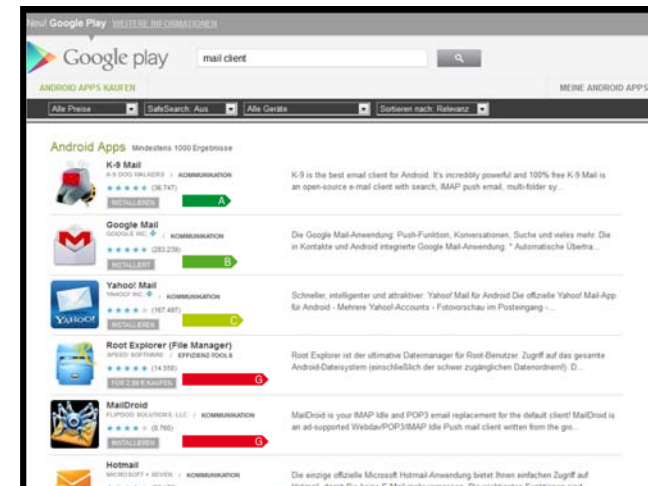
Neu! Google Play WEITERE INFORMATIONEN

Google play

mail client

ANDROID APPS KAUFEN

MEINE ANDROID APPS

Alle Preise | SafeSearch: Aus | Alle Geräte | Sortieren nach: Relevanz

Android Apps Mindestens 1000 Ergebnisse

K-9 Mail
K-9 DOG WALKERS / KOMMUNIKATION
★★★★★ (36.747)
INSTALLIEREN
A
K-9 is the best email client for Android. It's incredibly powerful and 100% free K-9 Mail is an open-source e-mail client with search, IMAP push email, multi-folder sy...

Google Mail
GOOGLE INC. / KOMMUNIKATION
★★★★★ (283.238)
INSTALLIERT
B
Die Google Mail-Anwendung: Push-Funktion, Konversationen, Suche und vieles mehr. Die in Kontakte und Android integrierte Google Mail-Anwendung. * Automatische Übertra...

Yahoo! Mail
YAHOO! INC. / KOMMUNIKATION
★★★★★ (167.497)
INSTALLIEREN
C
Schneller, intelligenter und attraktiver: Yahoo! Mail für Android Die offizielle Yahoo! Mail-App für Android - Mehrere Yahoo!-Accounts - Fotovorschau im Posteingang -...

Root Explorer (File Manager)
SPEED SOFTWARE / EFFIZIENZ-TOOLS
★★★★★ (14.550)
FÜR 2,99 € KAUFEN
G
Root Explorer ist der ultimative Dateimanager für Root-Benutzer. Zugriff auf das gesamte Android-Dateisystem (einschließlich der schwer zugänglichen Datenordner!). D...

MailDroid
FLIPDOG SOLUTIONS, LLC / KOMMUNIKATION
★★★★★ (8.760)
INSTALLIEREN
G
MailDroid is your IMAP Idle and POP3 email replacement for the default client! MailDroid is an ad-supported WebdavPOP3/IMAP Idle Push mail client written from the gro...

Hotmail
MICROSOFT + SEVEN / KOMMUNIKATION
Die einzige offizielle Microsoft Hotmail-Anwendung bietet Ihnen einfachen Zugriff auf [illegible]